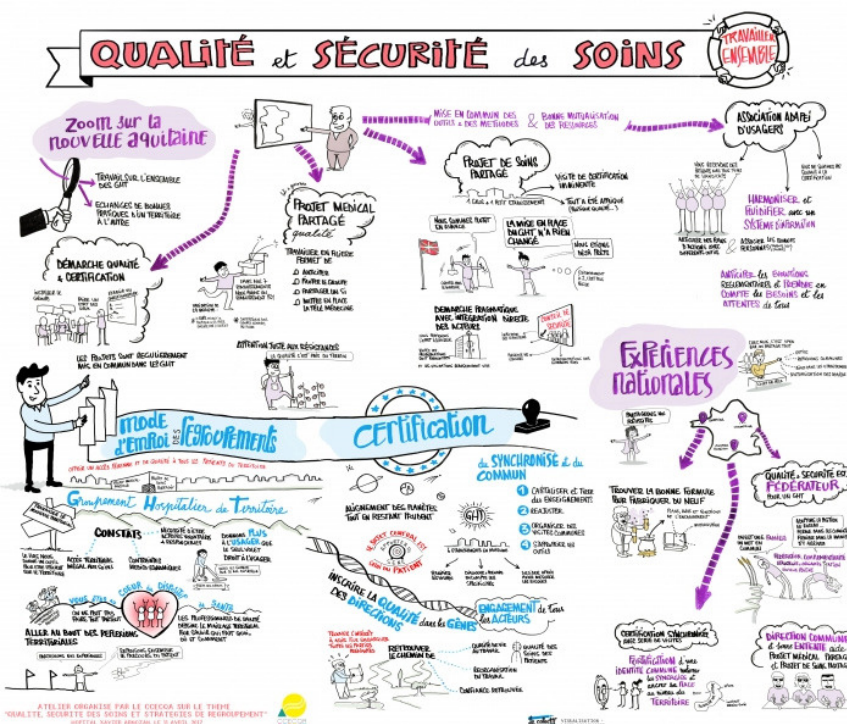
QUALITÉ et SÉCURITÉ des SOINS

TRAVAILLER ENSEMBLE

Zoom sur la nouvelle aquitaine

TRAVAIL SUR L'ENSEMBLE DES GHT

ECHANGES DE BONNES PRATIQUES D'UN TERRITOIRE À L'AUTRE

DÉMARCHE QUALITÉ & CERTIFICATION

LES PROJETS SONT RÉGULIÈREMENT MIS EN COMMUN DANS LES GHT

PROJET MÉDICAL PARTAGÉ qualité

TRAVAILLER EN FILIÈRE PERMET DE
① ANTICIPER
② FORMER LE GROUPE
③ PARTAGER LES SI
④ METTRE EN PLACE LA TÉLÉ MÉDECINE

ATTENTION JUSTE AUX RÉSISTANCES

MISE EN COMMUN DES OUTILS & DES MÉTHODES & BONNE MUTUALISATION DES RESSOURCES

PROJET DE SOINS PARTAGÉ

VISITE DE CERTIFICATION IMMINENTE

TOUT A ÉTÉ APPLIQUÉ

NOUS SOMMES PRÊTS EN AVANCE

LA MISE EN PLACE D'UN GHT N'A RIEN CHANGÉ

NOUS ÉTIONS DÉJÀ PRÊTS

DÉMARCHE PRAGMATIQUE AVEC INTÉGRATION DIRECTE DES ACTEURS

ASSOCIATION ADAPEI D'USAGERS

HARMONISER et FLUIDIFIER avec un SYSTÈME D'INFORMATION

ANTICIPER les ÉVOLUTIONS RÉGLEMENTAIRES et PRENDRE en COMPTE les BESOINS et les ATTENTES de tous

Expériences nationales

mode d'emploi des regroupements

OFFRIR UN ACCÈS ÉGALITAIRE et DE QUALITÉ À TOUS LES PATIENTS DU TERRITOIRE

Groupement Hospitalier de Territoire

CONSTATS

ALLER AU BOUT DES RÉFLEXIONS TERRITORIALES

Certification

du SYNCHRONISÉ & du COMMUN

ALIGNEMENT DES PLANÈTES TOUT EN RESTANT PRUDENT

① CAPITALISER et TIRER DES ENSEIGNEMENTS
② RÉAJUSTER
③ ORGANISER DES VISITES COMMUNES
④ S'APPROPRIER LES OUTILS

LE SUJET CENTRAL EST LE PATIENT

INSCRIRE LA QUALITÉ DES DIRECTIONS dans les GÈNES

ENGAGEMENT de tous les ACTEURS

RETROUVER LE CHEMIN DE

QUALITÉ DES SOINS DES PATIENTS

RECONCILIATION EN TRAVAIL

CONFIANCE RETROUVÉE

TROUVER LA BONNE FORMULE POUR FABRIQUER DU NEUF

QUALITÉ, SÉCURITÉ etc FÉDÉRATEUR POUR UN GHT

CERTIFICATION SYNCHRONISÉE AVEC SÉRIE DE VISITES

DIRECTION COMMUNE et bonne ENTENTE autour du PROJET MÉDICAL PARTAGÉ et PROJET DE SOINS PARTAGÉ

ATELIER ORGANISÉ PAR LE CCECQA SUR LE THÈME "QUALITÉ, SÉCURITÉ DES SOINS ET STRATÉGIES DE REGROUPEMENT"

CCECQA